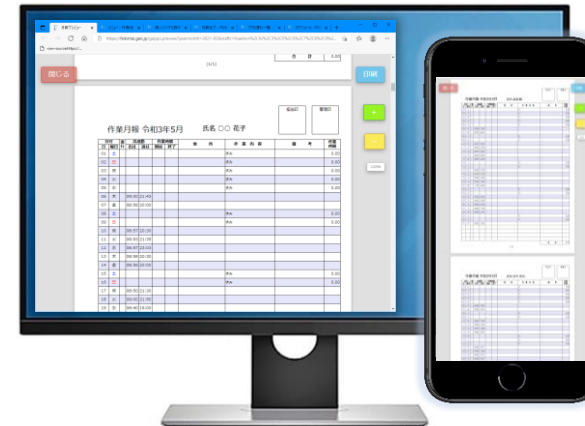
閉じる

印刷

作業月報 令和3年5月

氏名 ○○ 花子

合 計

[1/1]

| 日付 日 | 曜日 | 出勤 | 退勤 | 作業時間 開始 | 終了 | 業務 | 作業内容 | 備考 | 作業時間 |
|---|---|---|---|---|---|---|---|---|---|
| 01 | 土 | | | | | | 休み | | 0.00 |
| 02 | 日 | | | | | | 休み | | 0.00 |
| 03 | 月 | | | | | | 休み | | 0.00 |
| 04 | 火 | | | | | | 休み | | 0.00 |
| 05 | 水 | | | | | | 休み | | 0.00 |
| 06 | 木 | 09:00 | 21:40 | | | | | | 0.00 |
| 07 | 金 | 09:00 | 20:00 | | | | | | 0.00 |
| 08 | 土 | | | | | | 休み | | 0.00 |
| 09 | 日 | | | | | | 休み | | 0.00 |
| 10 | 月 | 09:07 | 22:00 | | | | | | 0.00 |
| 11 | 火 | 09:00 | 21:00 | | | | | | 0.00 |
| 12 | 水 | 09:07 | 21:00 | | | | | | 0.00 |
| 13 | 木 | 09:00 | 20:00 | | | | | | 0.00 |
| 14 | 金 | 09:00 | 20:00 | | | | | | 0.00 |
| 15 | 土 | | | | | | 休み | | 0.00 |
| 16 | 日 | | | | | | 休み | | 0.00 |
| 17 | 月 | 09:00 | 21:30 | | | | | | 0.00 |
| 18 | 火 | 09:00 | 21:00 | | | | | | 0.00 |
| 19 | 水 | 09:40 | 18:00 | | | | | | 0.00 |